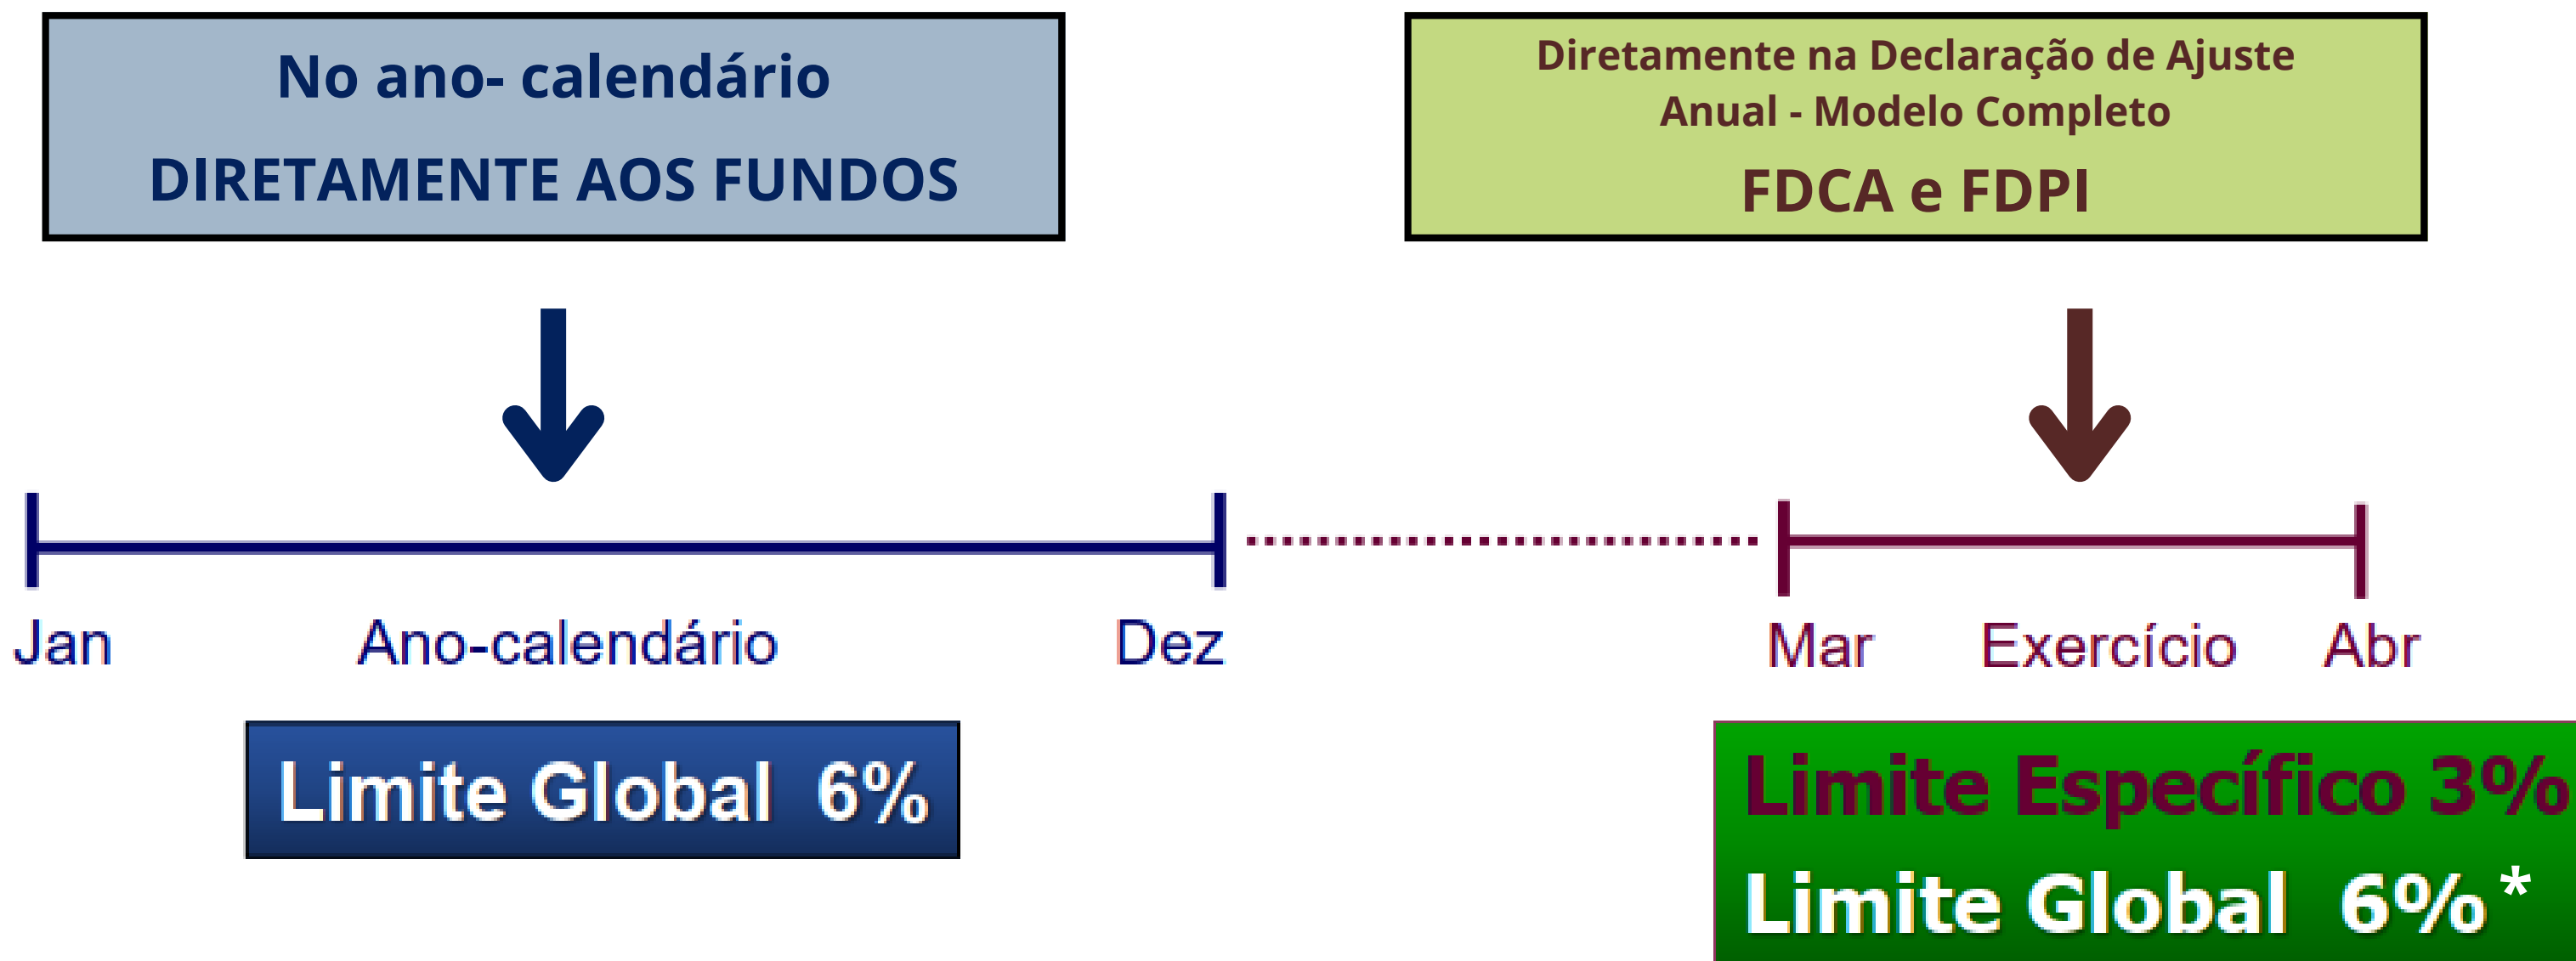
No ano- calendário
DIRETAMENTE AOS FUNDOS

Diretamente na Declaração de Ajuste Anual - Modelo Completo
FDCA e FDPI

Jan Ano-calendário Dez

Mar Exercício Abr

Limite Global 6%

Limite Específico 3%
Limite Global 6%*